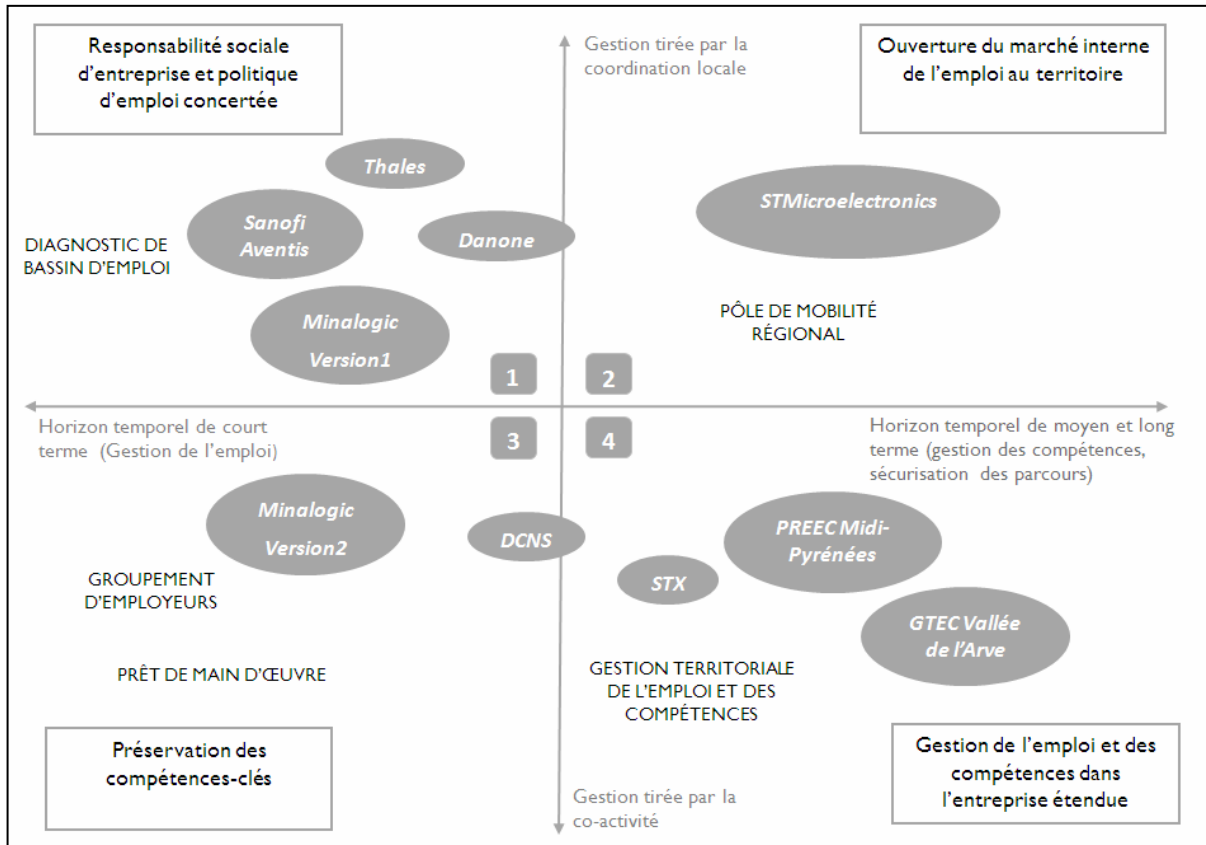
Responsabilité sociale d'entreprise et politique d'emploi concertée

Gestion tirée par la coordination locale

Ouverture du marché interne de l'emploi au territoire

Thales

Sanofi Aventis

Danone

STMicroelectronics

DIAGNOSTIC DE BASSIN D'EMPLOI

PÔLE DE MOBILITÉ RÉGIONAL

Minalogic Version1

1

2

Horizon temporel de court terme (Gestion de l'emploi)

3

4

Horizon temporel de moyen et long terme (gestion des compétences, sécurisation des parcours)

Minalogic Version2

DCNS

PREEC Midi-Pyrénées

STX

GROUPEMENT D'EMPLOYEURS

GTEC Vallée de l'Arve

PRÊT DE MAIN D'ŒUVRE

GESTION TERRITORIALE DE L'EMPLOI ET DES COMPÉTENCES

Préservation des compétences-clés

Gestion tirée par la co-activité

Gestion de l'emploi et des compétences dans l'entreprise étendue